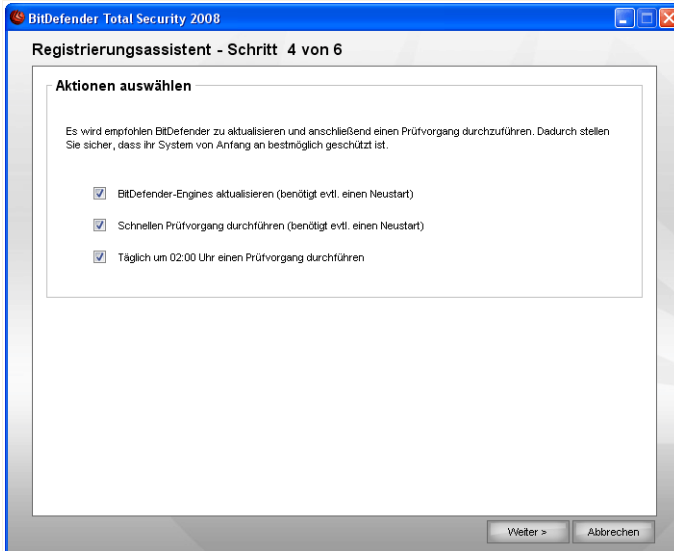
BitDefender Total Security 2008

Registrierungsassistent - Schritt 4 von 6

Aktionen auswählen

Es wird empfohlen BitDefender zu aktualisieren und anschließend einen Prüfvorgang durchzuführen. Dadurch stellen Sie sicher, dass ihr System von Anfang an bestmöglich geschützt ist.

BitDefender-Engines aktualisieren (benötigt evtl. einen Neustart)

Schnellen Prüfvorgang durchführen (benötigt evtl. einen Neustart)

Täglich um 02:00 Uhr einen Prüfvorgang durchführen

Weiter >

Abbrechen